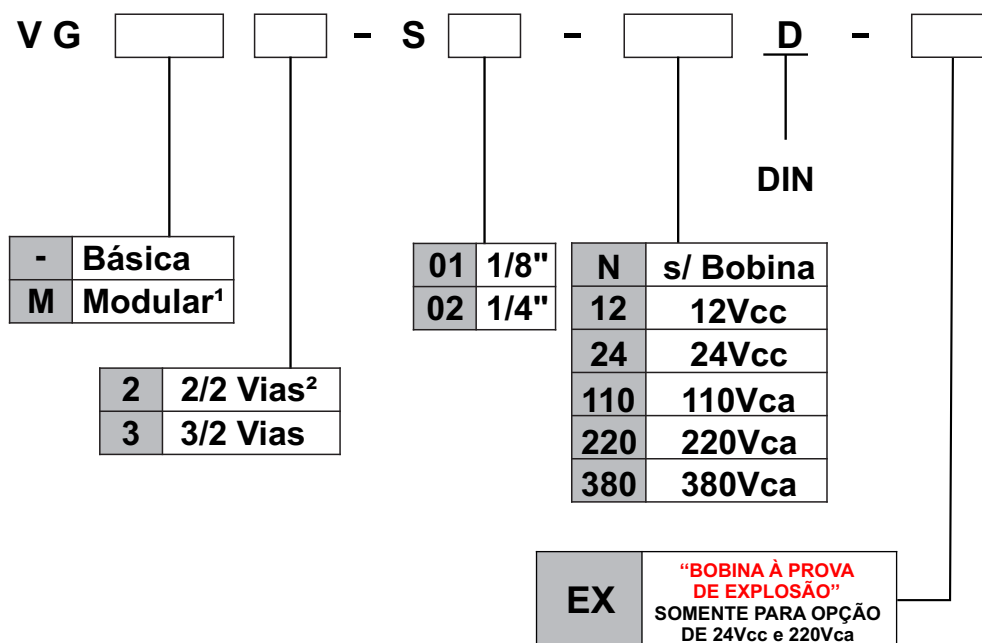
V G [ ] [ ] – S [ ] – [ ] D – [ ]

DIN

| - | Básica |
|---|---|
| M | Modular¹ |

| 2 | 2/2 Vias² |
|---|---|
| 3 | 3/2 Vias |

| 01 | 1/8" |
|---|---|
| 02 | 1/4" |

| N | s/ Bobina |
|---|---|
| 12 | 12Vcc |
| 24 | 24Vcc |
| 110 | 110Vca |
| 220 | 220Vca |
| 380 | 380Vca |

| EX | "BOBINA À PROVA DE EXPLOSÃO" SOMENTE PARA OPÇÃO DE 24Vcc e 220Vca |
|---|---|